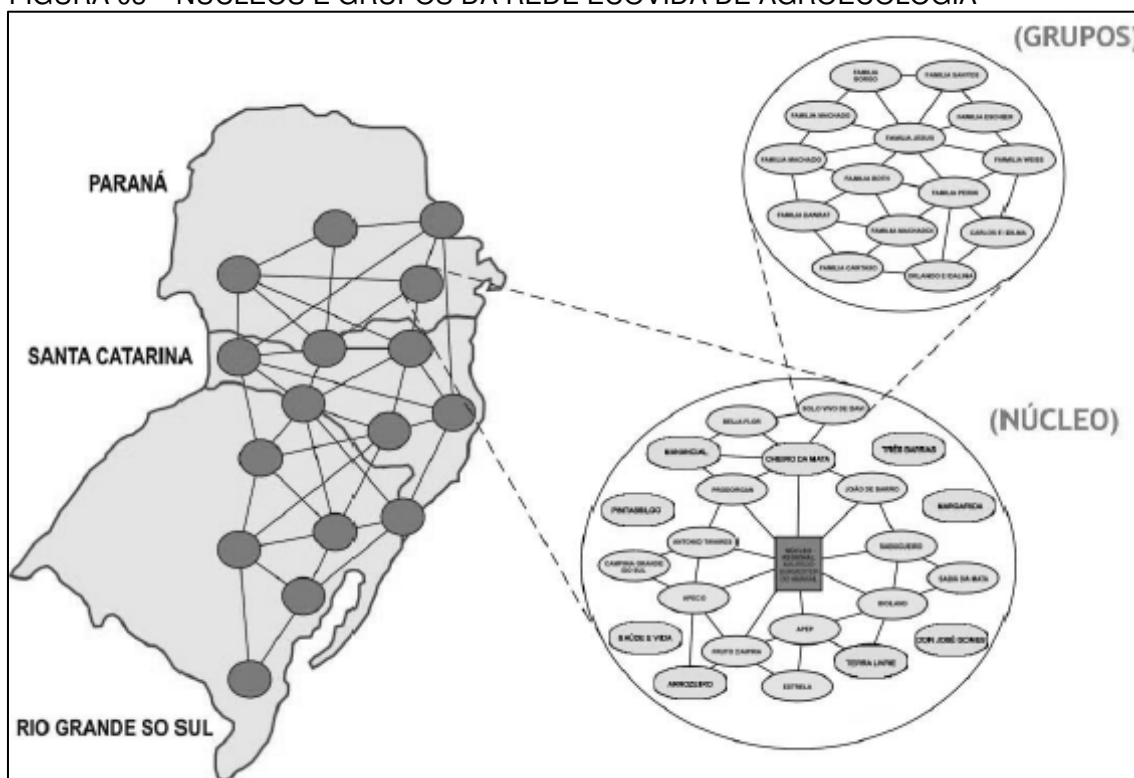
FIGURA 05 – NÚCLEOS E GRUPOS DA REDE ECOVIDA DE AGROECOLOGIA

PARANÁ

SANTA CATARINA

RIO GRANDE SO SUL

(GRUPOS)

FAMILIA BORSO
FAMILIA SANTOS
FAMILIA MACHADO
FAMILIA ESCHER
FAMILIA JESUS
FAMILIA MACHADO
FAMILIA WEISS
FAMILIA BOTH
FAMILIA PERIN
FAMILIA DANRAT
FAMILIA MACHADO
CARLOS E SILMA
FAMILIA CASTADO
ORLANDO E DALINA

(NÚCLEO)

BELLA FLOR
SOLO VIVO DE BAW
MANANCIAL
CHEIRO DA MATA
TRÊS BARRAS
PASSORGAN
JOÃO DE BARRO
PINTASSILGO
MARGARIDA
ANTONIO TAVARES
NÚCLEO REGIONAL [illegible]
SABIÁQUERO
CAMPINA GRANDE DO SUL
SABIÁ DA MATA
APECO
BIOLAND
SAÚDE E VIDA
APEP
DOM JOSÉ GOMES
GRUPO CAMPINA
TERRA LIVRE
ARROZEIRO
ESTRELA